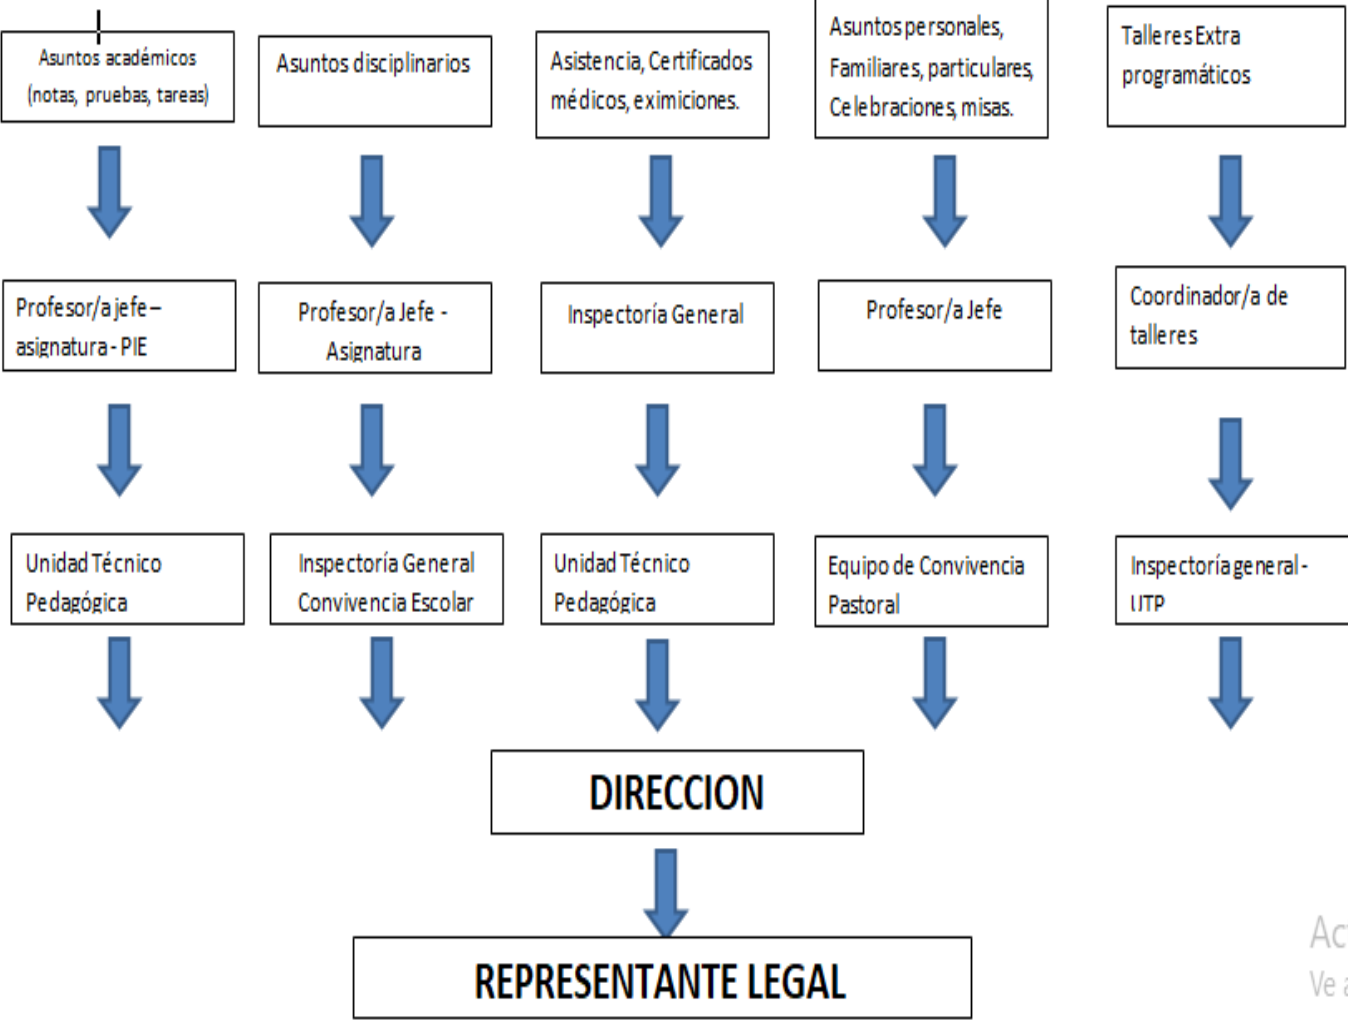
Asuntos académicos (notas, pruebas, tareas)

Asuntos disciplinarios

Asistencia, Certificados médicos, eximiciones.

Asuntos personales, Familiares, particulares, Celebraciones, misas.

Talleres Extra programáticos

Profesor/a jefe – asignatura - PIE

Profesor/a Jefe - Asignatura

Inspectoría General

Profesor/a Jefe

Coordinador/a de talleres

Unidad Técnico Pedagógica

Inspectoría General Convivencia Escolar

Unidad Técnico Pedagógica

Equipo de Convivencia Pastoral

Inspectoría general - UTP

DIRECCION

REPRESENTANTE LEGAL

Ac
Ve